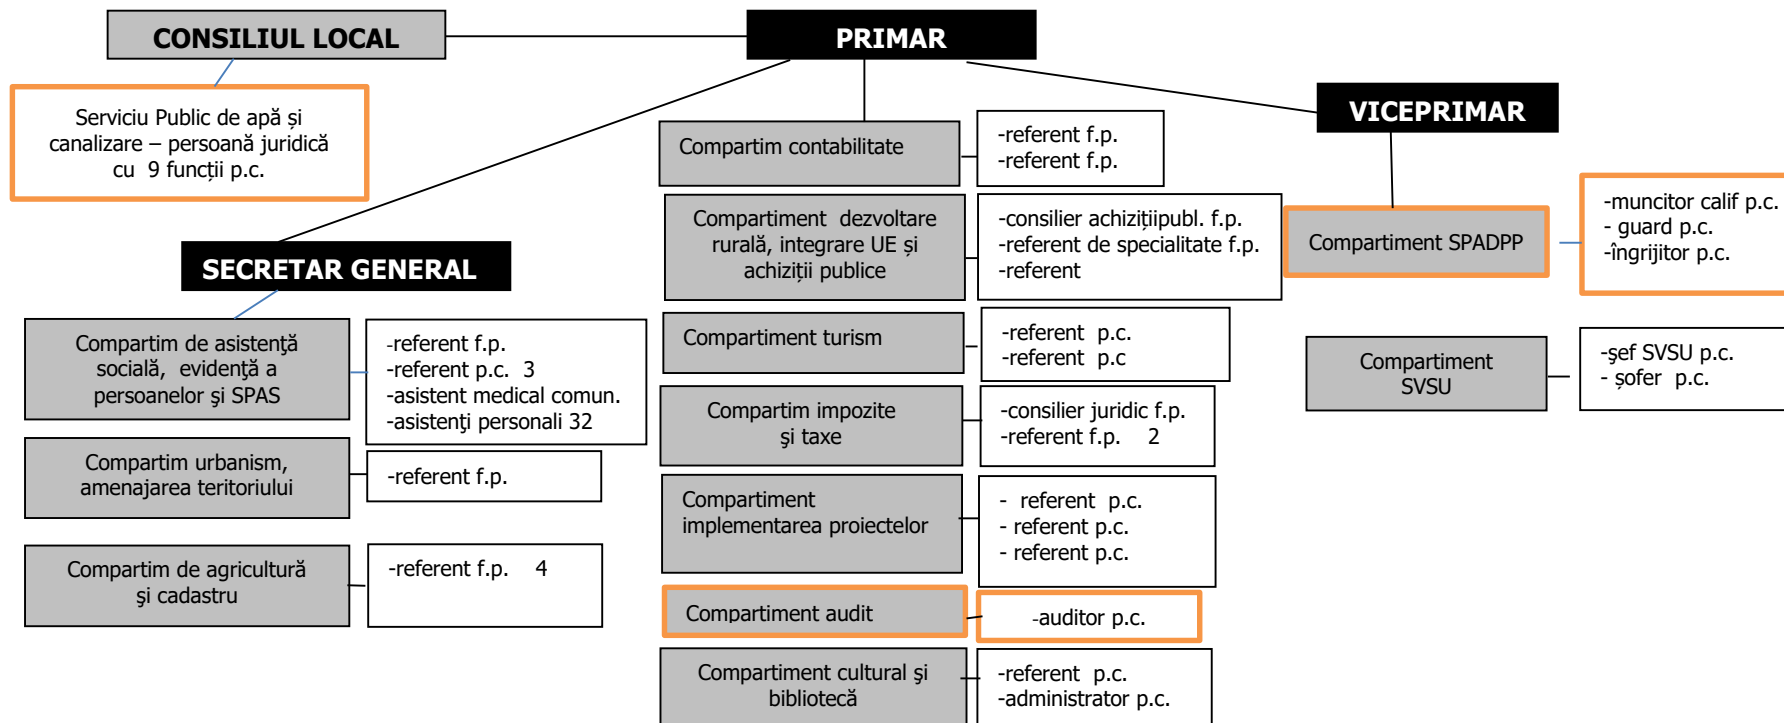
CONSILIUL LOCAL

PRIMAR

Serviciu Public de apă și canalizare – persoană juridică cu 9 funcții p.c.

VICEPRIMAR

Compartim contabilitate

-referent f.p.
-referent f.p.

Compartiment dezvoltare rurală, integrare UE și achiziții publice

-consilier achizițiipubl. f.p.
-referent de specialitate f.p.
-referent

Compartiment SPADPP

-muncitor calif p.c.
- guard p.c.
-îngrijitor p.c.

SECRETAR GENERAL

Compartim de asistenţă socială, evidenţă a persoanelor şi SPAS

-referent f.p.
-referent p.c. 3
-asistent medical comun.
-asistenţi personali 32

Compartiment turism

-referent p.c.
-referent p.c

Compartiment SVSU

-şef SVSU p.c.
- șofer p.c.

Compartim impozite şi taxe

-consilier juridic f.p.
-referent f.p. 2

Compartim urbanism, amenajarea teritoriului

-referent f.p.

Compartiment implementarea proiectelor

- referent p.c.
- referent p.c.
- referent p.c.

Compartim de agricultură şi cadastru

-referent f.p. 4

Compartiment audit

-auditor p.c.

Compartiment cultural şi bibliotecă

-referent p.c.
-administrator p.c.